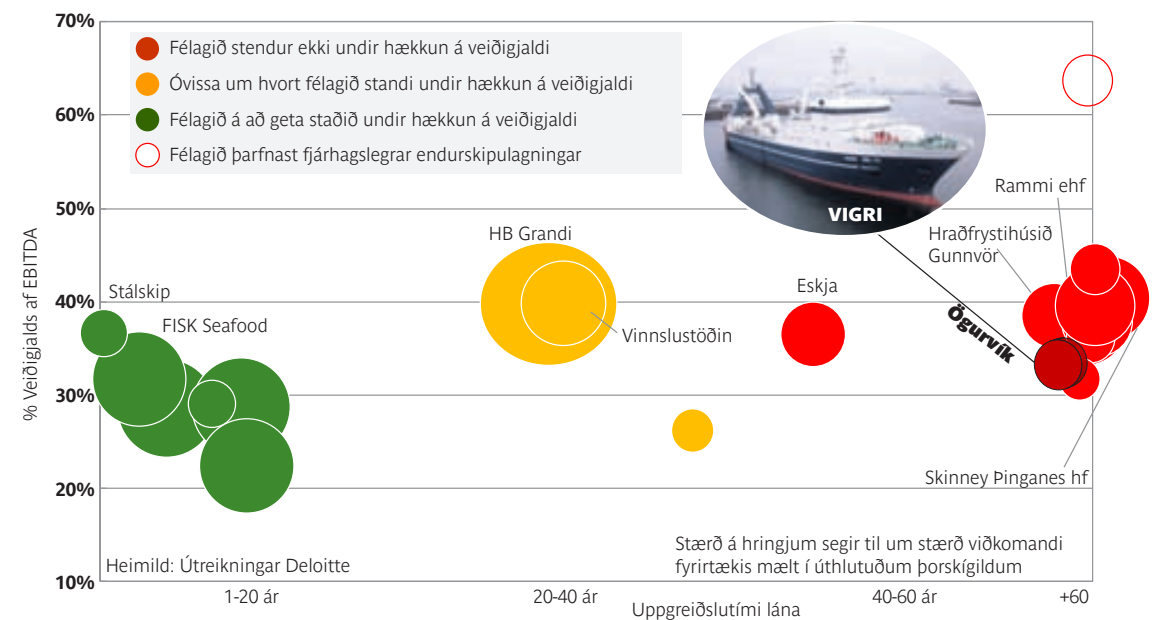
70%
60%
50%
40%
30%
20%
10%

Félagið stendur ekki undir hækkun á veiðigjaldi
Óvissa um hvort félagið standi undir hækkun á veiðigjaldi
Félagið á að geta staðið undir hækkun á veiðigjaldi
Félagið þarfnast fjárhagslegrar endurskipulagningar

VIGRI

Rammi ehf
Hraðfrystihúsið Gunnvör
HB Grandi
Eskja
Stálskip
FISK Seafood
Vinnslustöðin
Ögurvík
Skinney Þinganes hf

% Veiðigjalds af EBITDA

Stærð á hringjum segir til um stærð viðkomandi fyrirtækis mælt í úthlutuðum þorskígildum

Heimild: Útreikningar Deloitte

1-20 ár
20-40 ár
40-60 ár
+60
Uppgreiðslutími lána